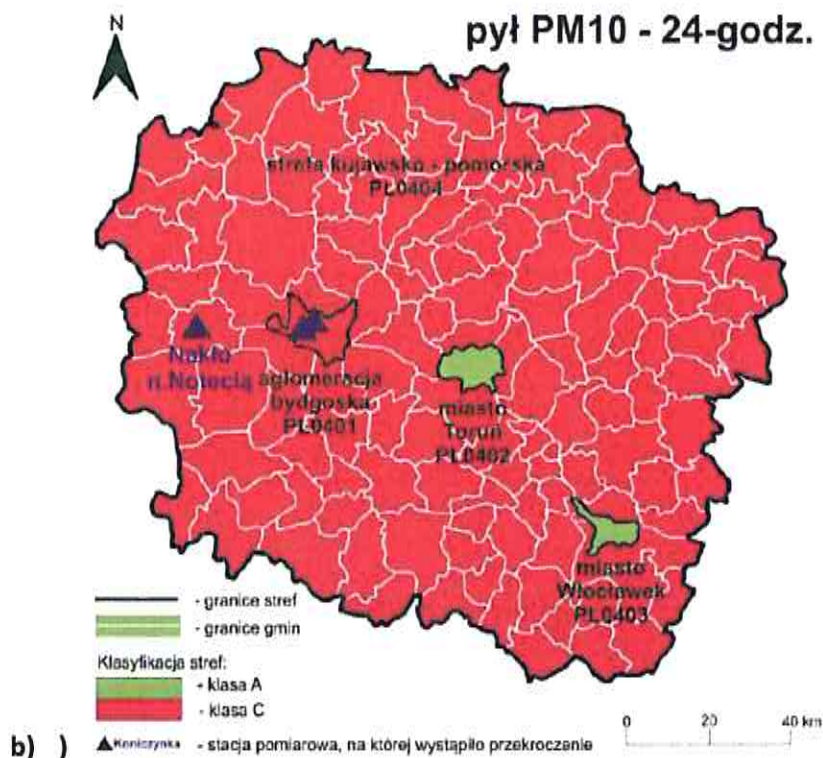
N

pył PM10 - 24-godz.

strefa kujawsko - pomorska PL0404

Nakło n.Notecią

aglomeracja bydgoska PL0401

miasto Toruń PL0402

miasto Włocławek PL0403

- granice stref
- granice gmin

Klasyfikacja stref:
- klasa A
- klasa C

b) )

Koniczynka - stacja pomiarowa, na której wystąpiło przekroczenie

0 20 40 km